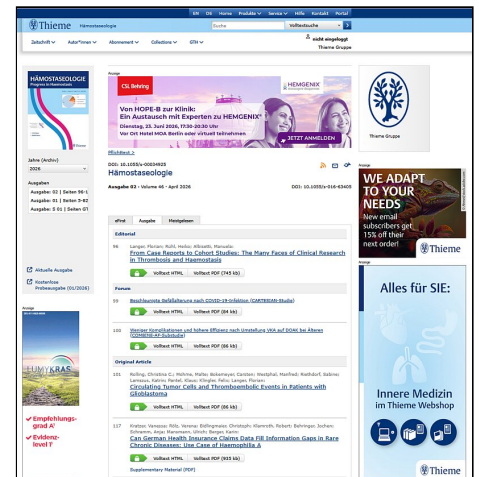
EN DE Home Produkte Service Hilfe Kontakt Portal

Thieme Hämostaseologie

Suche Volltextsuche

nicht eingeloggt
Thieme Gruppe

Zeitschrift Autor*innen Abonnement Collections GTH

HÄMOSTASEOLOGIE

Jahre (Archiv)
2026

Ausgaben
Ausgabe: 02 | Seiten 96-1
Ausgabe: 01 | Seiten 3-82
Ausgabe: S 01 | Seiten S1

Aktuelle Ausgabe

Kostenlose Probeausgabe (01/2026)

Anzeige

CSL Behring

HEMGENIX

Von HOPE-B zur Klinik:
Ein Austausch mit Experten zu HEMGENIX
Dienstag, 23. Juni 2026, 17:30-20:30 Uhr
Vor Ort Hotel MOA Berlin oder virtuell teilnehmen

JETZT ANMELDEN

Rückblick >

DOI: 10.1055/s-00034925

Hämostaseologie

Ausgabe 02 · Volume 46 · April 2026

DOI: 10.1055/s-016-63405

eFirst Ausgabe Meistgelesen

Editorial

96 Langer, Florian; Ruhl, Heiko; Albisetti, Manuela:
From Case Reports to Cohort Studies: The Many Faces of Clinical Research in Thrombosis and Haemostasis

Volltext HTML Volltext PDF (745 kb)

Forum

98 Beschleunigte Befallsteuerung nach COVID-19-Infektion (CAMTESSIM-Studie)

Volltext HTML Volltext PDF (84 kb)

100 Weniger Komplikationen und höhere Effizienz nach Umstellung VKA auf DOAK bei Älteren (COMBINE-AF-Substudie)

Volltext HTML Volltext PDF (86 kb)

Original Article

101 Rolling, Christina C.; Mohme, Malte; Bokemeyer, Carsten; Westphal, Manfred; Riethdorf, Sabine; Lamszus, Katrin; Pantel, Klaus; Klingler, Felix; Langer, Florian:
Circulating Tumor Cells and Thromboembolic Events in Patients with Glioblastoma

Volltext HTML Volltext PDF (86 kb)

117 Kretzer, Vanessa; Rölz, Verena; Bidlingmaier, Christoph; Klamroth, Robert; Behringer, Jochen; Schramm, Anja; Marzemann, Ulrich; Berger, Karin:
Can German Health Insurance Claims Data Fill Information Gaps in Rare Chronic Diseases: The Case of Haemophilia A

Volltext HTML Volltext PDF (933 kb)

Supplementary Material (PDF)

Thieme Gruppe

Anzeige

WE ADAPT TO YOUR NEEDS
New email subscribers get 15% off their next order!
Thieme

Anzeige

Alles für SIE:

Innere Medizin im Thieme Webshop

Thieme

Anzeige

LUMYKRAS

Empfehlungsgrad A
Evidenzlevel 1